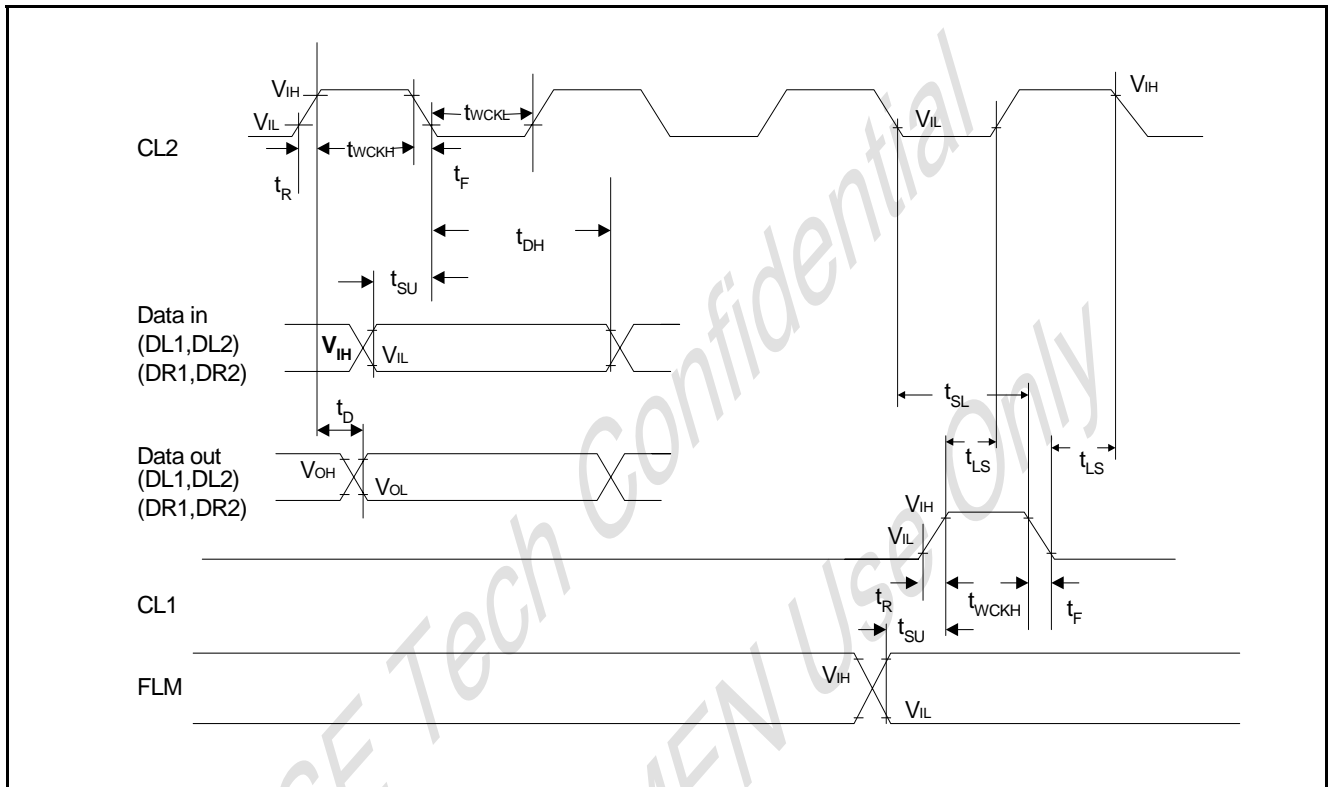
$V_{IH}$

$V_{IL}$

$t_{WCKL}$

$V_{IH}$

CL2

$t_{WCKH}$

$V_{IL}$

$t_R$

$t_F$

$t_{DH}$

$t_{SU}$

Data in (DL1,DL2) (DR1,DR2)

$V_{IH}$

$V_{IL}$

$t_{SL}$

$t_D$

Data out (DL1,DL2) (DR1,DR2)

$V_{OH}$

$V_{OL}$

$t_{LS}$

$t_{LS}$

$V_{IH}$

$V_{IL}$

CL1

$t_R$

$t_{WCKH}$

$t_F$

$t_{SU}$

FLM

$V_{IH}$

$V_{IL}$

...E Tech Confidential ...EN Use Only